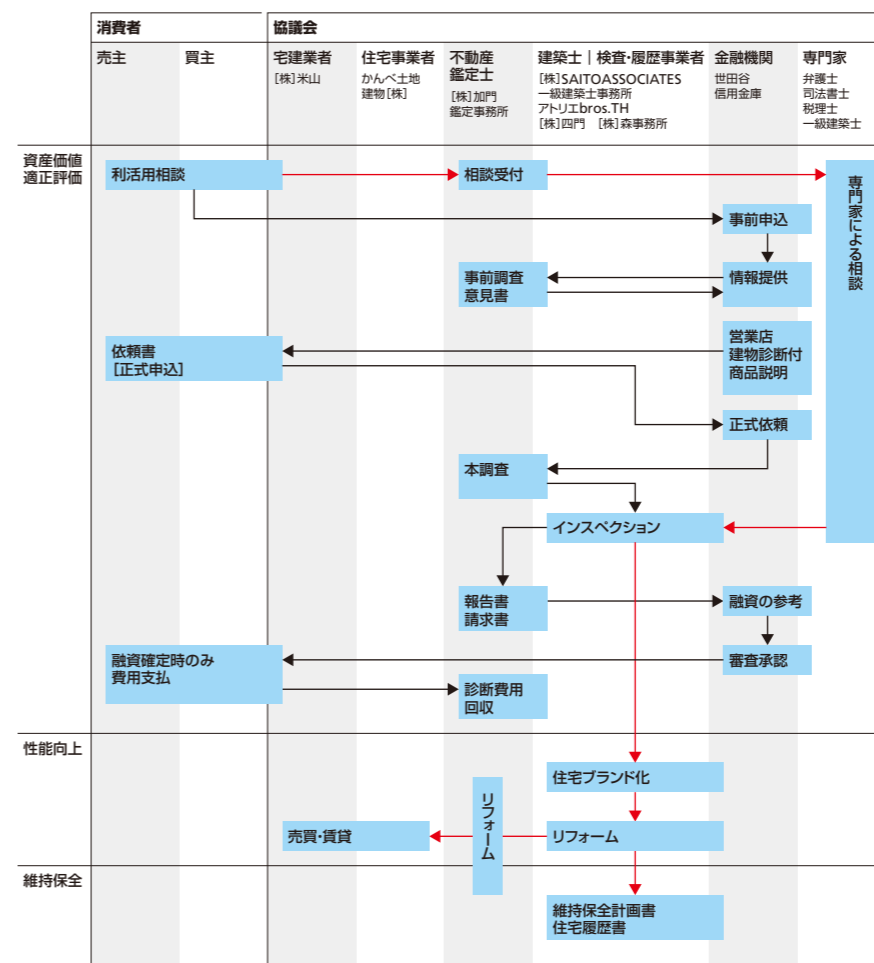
消費者

売主 買主

協議会

宅建業者
[株]米山

住宅事業者
かんべ土地
建物[株]

不動産鑑定士
[株]加門
鑑定事務所

建築士｜検査・履歴事業者
[株]SAITOASSOCIATES
一級建築士事務所
アトリエbros.TH
[株]四門 [株]森事務所

金融機関
世田谷
信用金庫

専門家
弁護士
司法書士
税理士
一級建築士

資産価値適正評価

利活用相談

相談受付

専門家による相談

事前申込

事前調査
意見書

情報提供

依頼書
[正式申込]

営業店
建物診断付
商品説明

正式依頼

本調査

インスペクション

報告書
請求書

融資の参考

融資確定時のみ
費用支払

審査承認

診断費用
回収

性能向上

住宅ブランド化

売買・賃貸

リフォーム

リフォーム

維持保全

維持保全計画書
住宅履歴書